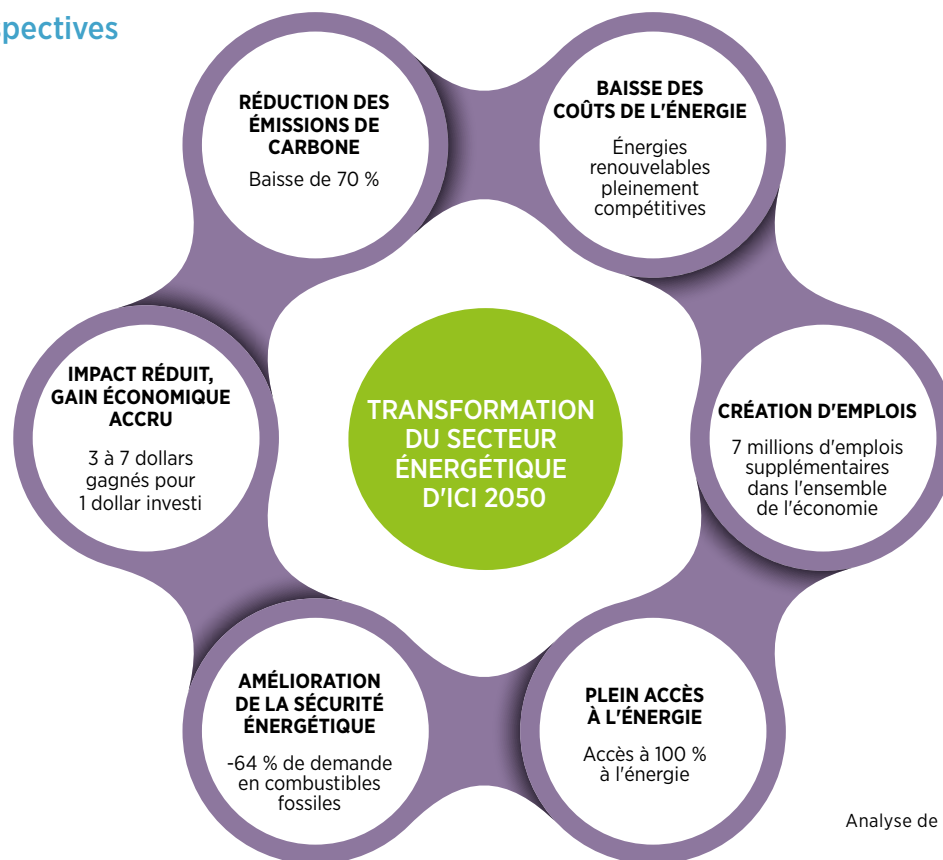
pectives

RÉDUCTION DES ÉMISSIONS DE CARBONE

Baisse de 70 %

BAISSE DES COÛTS DE L'ÉNERGIE

Énergies renouvelables pleinement compétitives

IMPACT RÉDUIT, GAIN ÉCONOMIQUE ACCRU

3 à 7 dollars gagnés pour 1 dollar investi

TRANSFORMATION DU SECTEUR ÉNERGÉTIQUE D'ICI 2050

CRÉATION D'EMPLOIS

7 millions d'emplois supplémentaires dans l'ensemble de l'économie

AMÉLIORATION DE LA SÉCURITÉ ÉNERGÉTIQUE

-64 % de demande en combustibles fossiles

PLEIN ACCÈS À L'ÉNERGIE

Accès à 100 % à l'énergie

Analyse de